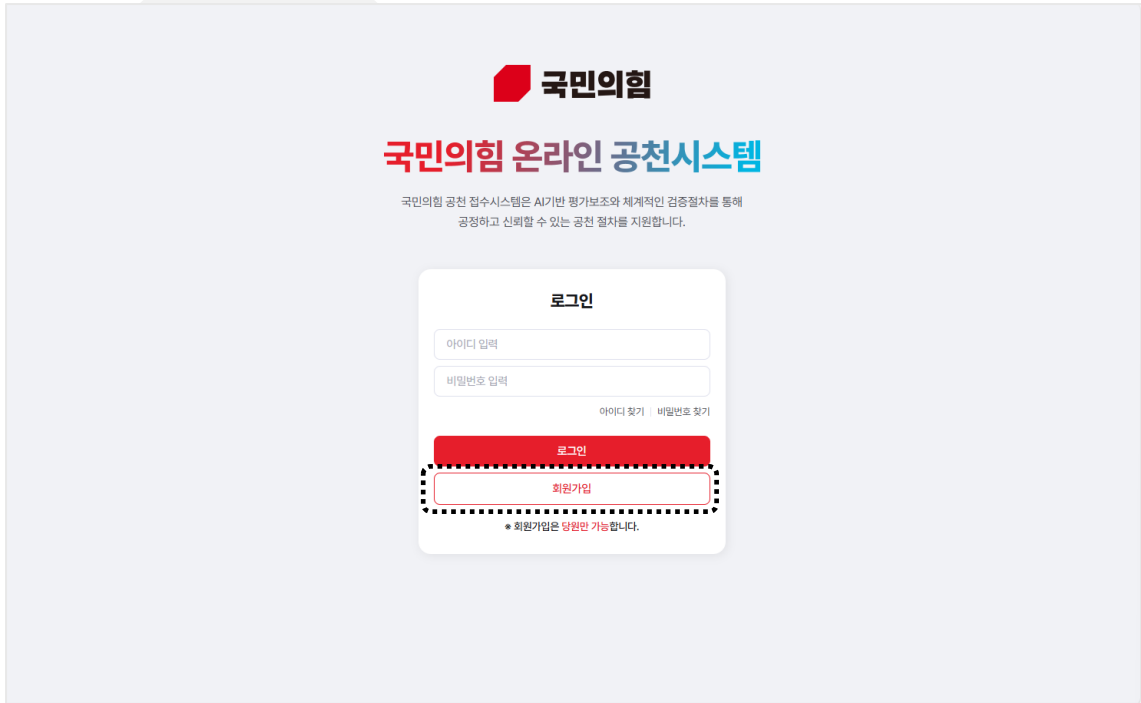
국민의힘

국민의힘 온라인 공천시스템

국민의힘 공천 접수시스템은 AI기반 평가보조와 체계적인 검증절차를 통해 공정하고 신뢰할 수 있는 공천 절차를 지원합니다.

로그인

아이디 입력

비밀번호 입력

아이디 찾기 | 비밀번호 찾기

로그인

회원가입

※ 회원가입은 당원만 가능합니다.